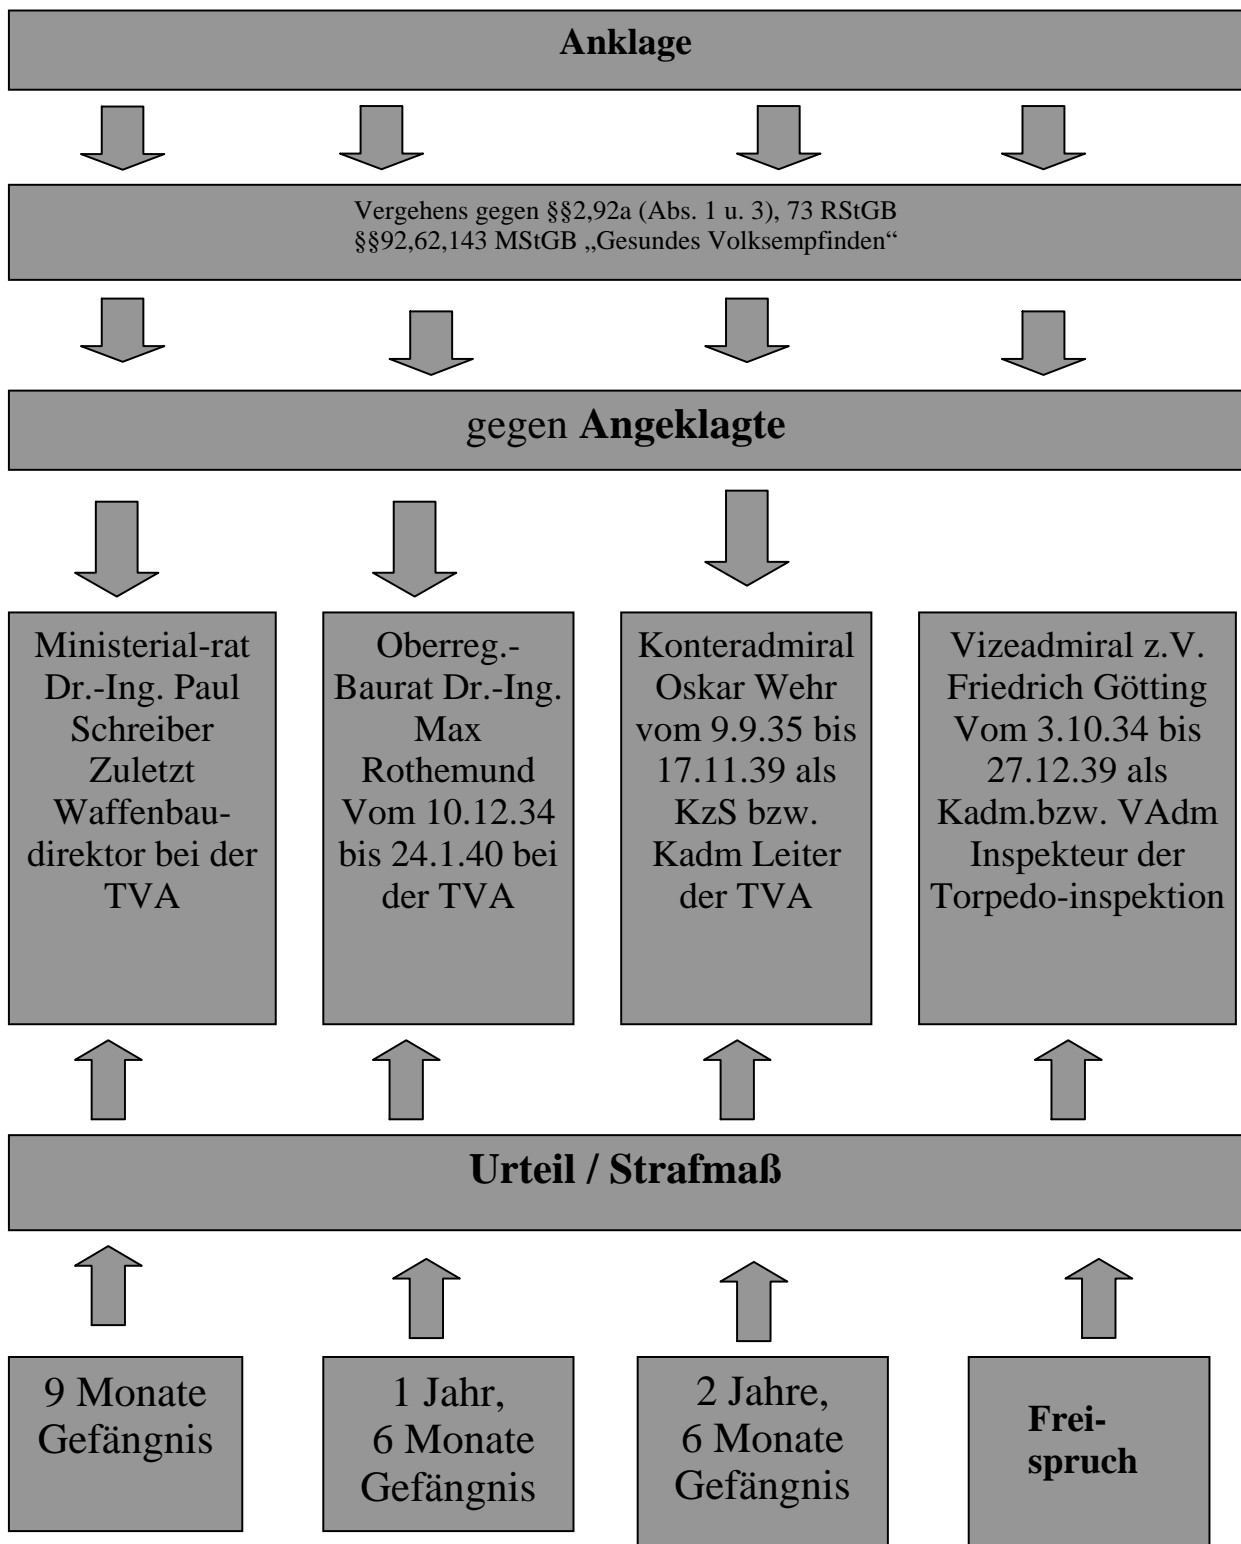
Anklage

Vergehens gegen §§2,92a (Abs. 1 u. 3), 73 RStGB
§§92,62,143 MStGB „Gesundes Volksempfinden"

gegen Angeklagte

Ministerial-rat Dr.-Ing. Paul Schreiber Zuletzt Waffenbaudirektor bei der TVA

Oberreg.-Baurat Dr.-Ing. Max Rothemund Vom 10.12.34 bis 24.1.40 bei der TVA

Konteradmiral Oskar Wehr vom 9.9.35 bis 17.11.39 als KzS bzw. Kadm Leiter der TVA

Vizeadmiral z.V. Friedrich Götting Vom 3.10.34 bis 27.12.39 als Kadm.bzw. VAdm Inspekteur der Torpedo-inspektion

Urteil / Strafmaß

9 Monate Gefängnis

1 Jahr, 6 Monate Gefängnis

2 Jahre, 6 Monate Gefängnis

Freispruch